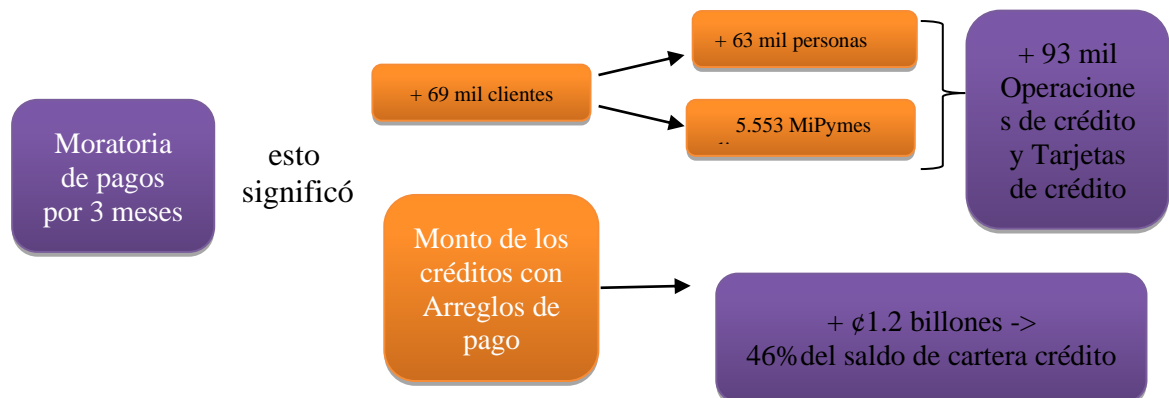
Moratoria de pagos por 3 meses

esto significó

+ 69 mil clientes

+ 63 mil personas

5.553 MiPymes

+ 93 mil Operaciones de crédito y Tarjetas de crédito

Monto de los créditos con Arreglos de pago

+ ¢1.2 billones -> 46%del saldo de cartera crédito